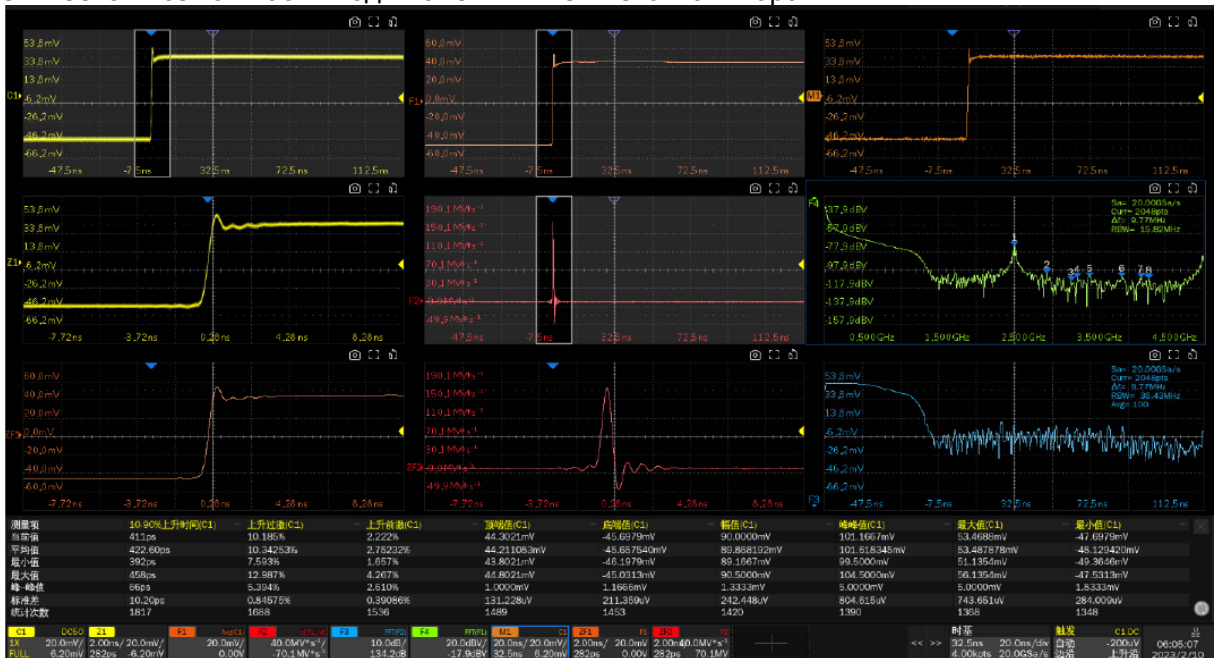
53.8mV
33.8mV
13.8mV
C1 -6.2mV
-26.2mV
-46.2mV
-66.2mV
-47.5ns -7.5ns 32.5ns 72.5ns 112.5ns

60.0mV
40.0mV
F1 0.0mV
-40.0mV
-60.0mV
-47.5ns -7.5ns 32.5ns 72.5ns 112.5ns

53.8mV
33.8mV
M1 -6.2mV
-26.2mV
-46.2mV
-66.2mV
-47.5ns -7.5ns 32.5ns 72.5ns 112.5ns

53.8mV
33.8mV
13.8mV
Z1 -6.2mV
-26.2mV
-46.2mV
-66.2mV
-7.72ns -3.72ns 0.28ns 4.28ns 8.28ns

190.1MV/s
150.1MV/s
110.1MV/s
70.1MV/s
30.1MV/s
F2 -9.9MV/s
-49.9MV/s
-47.5ns -7.5ns 32.5ns 72.5ns 112.5ns

F4 -37.9dBV
-57.9dBV
-77.9dBV
-97.9dBV
-117.9dBV
-137.9dBV
-157.9dBV
0.500GHz 1.500GHz 2.500GHz 3.500GHz 4.500GHz
Sa= 20.00GSa/s
Curr= 2048pts
Δf= 9.77MHz
RBW= 15.82MHz
1 2 3 4 5 6 7 8

60.0mV
40.0mV
ZF1 0.0mV
-20.0mV
-40.0mV
-60.0mV
-7.72ns -3.72ns 0.28ns 4.28ns 8.28ns

190.1MV/s
150.1MV/s
110.1MV/s
70.1MV/s
30.1MV/s
ZF2 -9.9MV/s
-49.9MV/s
-7.72ns -3.72ns 0.28ns 4.28ns 8.28ns

53.8mV
33.8mV
13.8mV
-6.2mV
-26.2mV
-46.2mV
-66.2mV
F3 -47.5ns -7.5ns 32.5ns 72.5ns 112.5ns
Sa= 20.00GSa/s
Curr= 2048pts
Δf= 9.77MHz
RBW= 30.43MHz
Avg= 100

| 测量项 | 10-90%上升时间(C1) | 上升过冲(C1) | 上升前冲(C1) | 顶端值(C1) | 底端值(C1) | 幅值(C1) | 峰峰值(C1) | 最大值(C1) | 最小值(C1) |
|---|---|---|---|---|---|---|---|---|---|
| 当前值 | 411ps | 10.185% | 2.222% | 44.3021mV | -45.6979mV | 90.0000mV | 101.1667mV | 53.4688mV | -47.6979mV |
| 平均值 | 422.60ps | 10.34253% | 2.76232% | 44.211083mV | -45.657540mV | 89.868192mV | 101.618345mV | 53.487878mV | -48.129420mV |
| 最小值 | 392ps | 7.593% | 1.857% | 43.8021mV | -46.1979mV | 89.1667mV | 99.5000mV | 51.1354mV | -49.3646mV |
| 最大值 | 458ps | 12.987% | 4.267% | 44.8021mV | -45.0313mV | 90.5000mV | 104.5000mV | 56.1354mV | -47.5313mV |
| 峰-峰值 | 66ps | 5.394% | 2.410% | 1.0000mV | 1.1666mV | 1.3333mV | 5.0000mV | 5.0000mV | 1.8333mV |
| 标准差 | 10.20ps | 0.84575% | 0.39086% | 131.228uV | 211.369uV | 242.448uV | 804.615uV | 743.651uV | 284.009uV |
| 统计次数 | 1817 | 1688 | 1536 | 1489 | 1453 | 1420 | 1390 | 1368 | 1348 |

C1 DC50 1X 20.0mV/ FULL 6.20mV Z1 2.00ns/ 20.0mV/ 282ps -6.20mV F1 Avg(C1) 20.0mV/ 0.00V F2 DIFF(C1) 40.0MV*s-1/ -70.1MV*s-1 F3 10.0dB/ -134.2dB F4 FFT(F2) 20.0dBV/ -17.9dBV M1 20.0ns/ 20.0mV/ C1 32.5ns 6.20mV ZF1 2.00ns/ 20.0mV/ 282ps 0.00V ZF2 2.00ns/ 40.0MV*s-1/ 282ps 70.1MV
<< >> 时基 32.5ns 20.0ns/div 4.00kpts 20.0GSa/s 触发 C1 DC 自动 -200uV 边沿 上升沿 06:05:07 2023/2/10